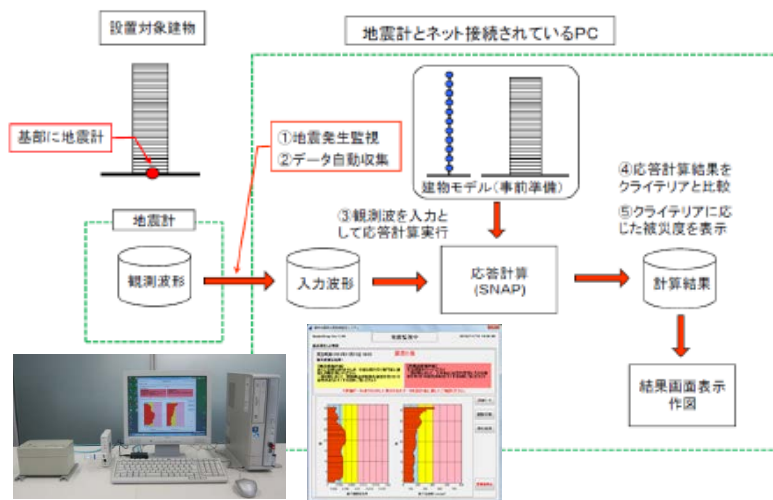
設置対象建物

基部に地震計

地震計

観測波形

地震計とネット接続されているPC

①地震発生監視
②データ自動収集

建物モデル（事前準備）

③観測波を入力として応答計算実行

入力波形

応答計算
(SNAP)

④応答計算結果をクライテリアと比較

⑤クライテリアに応じた被災度を表示

計算結果

結果画面表示
作図

地震監視中

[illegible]